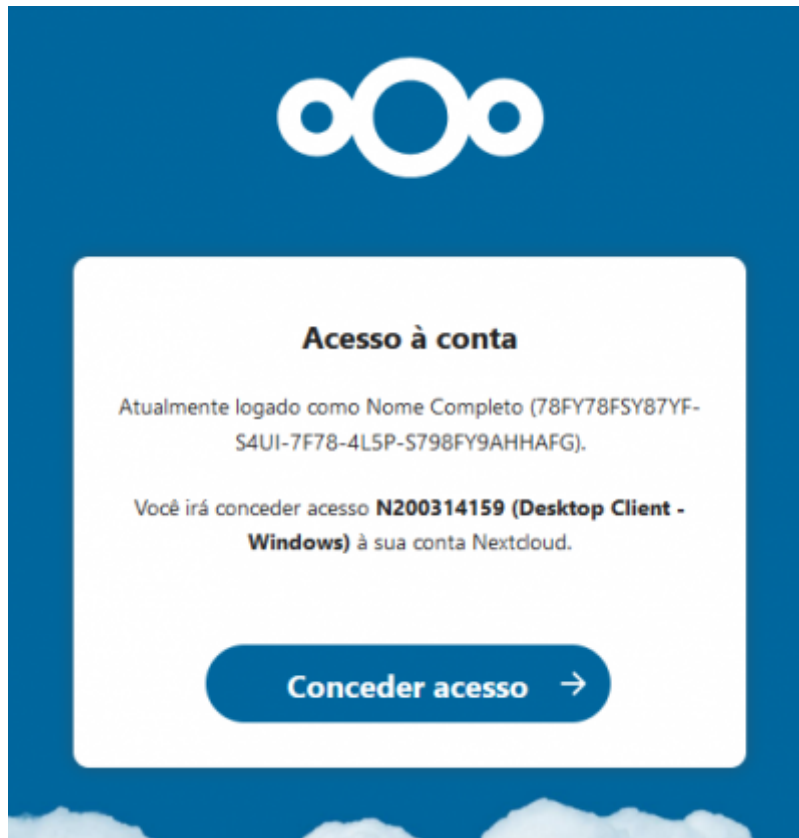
Acesso à conta

Atualmente logado como Nome Completo (78FY78FSY87YF-S4UI-7F78-4L5P-S798FY9AHHAFG).

Você irá conceder acesso **N200314159 (Desktop Client - Windows)** à sua conta Nextcloud.

Conceder acesso →